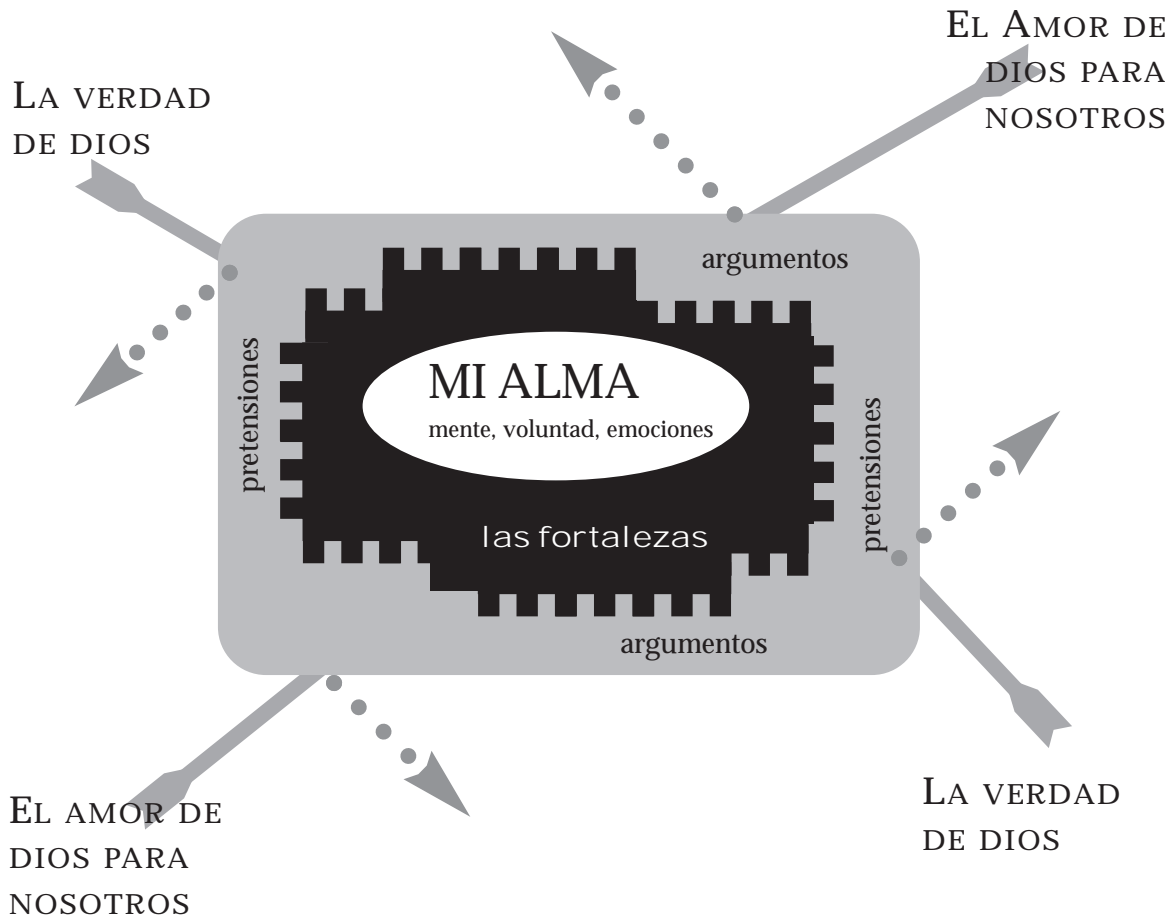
La verdad de Dios

El Amor de Dios para nosotros

argumentos

pretensiones

MI ALMA

mente, voluntad, emociones

pretensiones

las fortalezas

argumentos

El amor de Dios para nosotros

La verdad de Dios